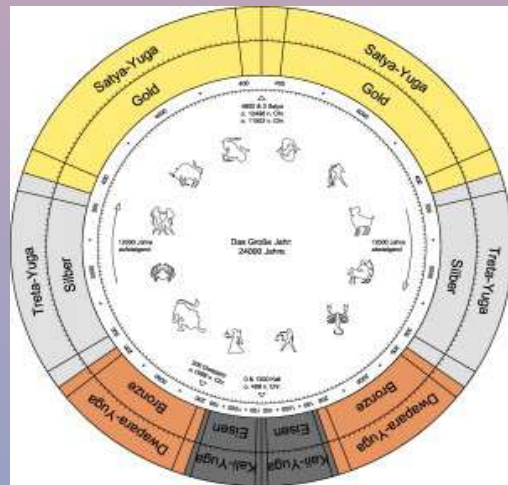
Satya-Yuga

Gold

Satya-Yuga

Gold

Treta-Yuga

Silber

Treta-Yuga

Silber

Dwapara-Yuga

Bronze

Dwapara-Yuga

Bronze

Kali-Yuga

Eisen

Kali-Yuga

Eisen

Das Große Jahr
24000 Jahre

12000 Jahre
aufsteigend

12000 Jahre
absteigend

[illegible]
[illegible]
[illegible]

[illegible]
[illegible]
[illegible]

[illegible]
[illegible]
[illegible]